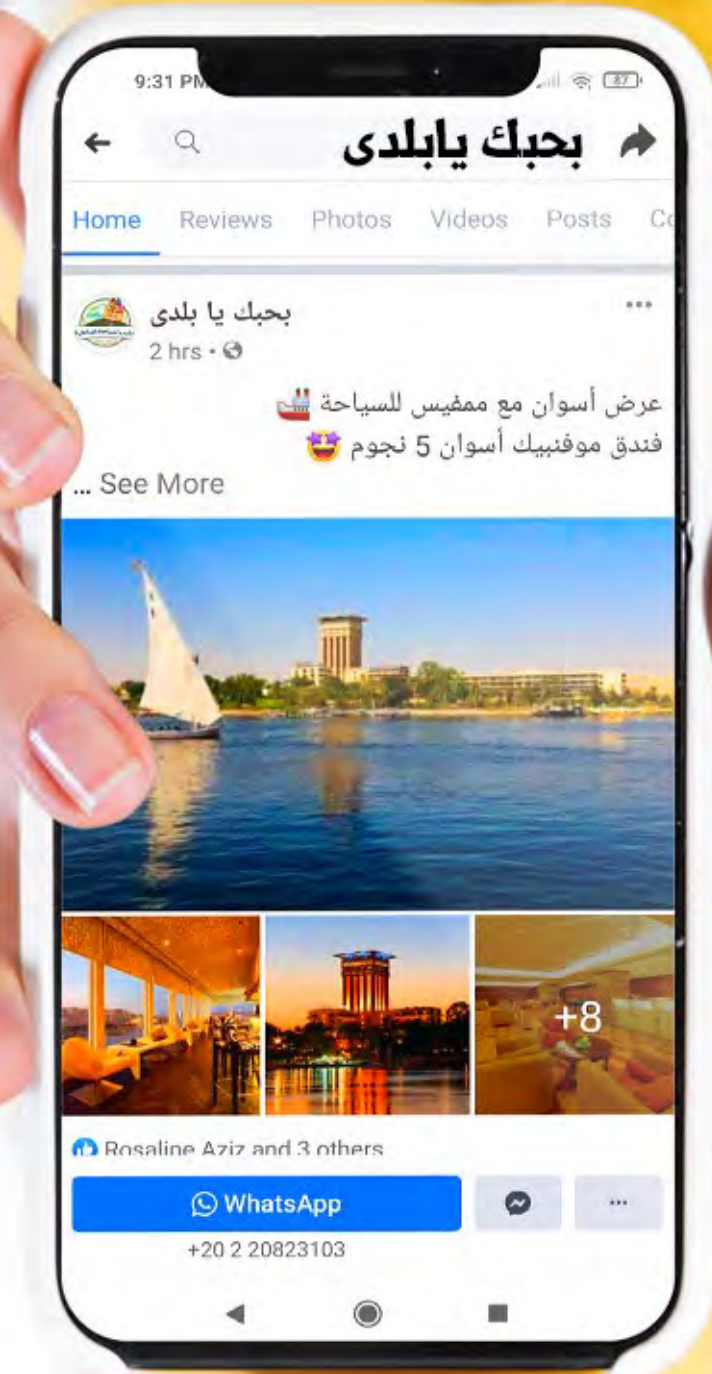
9:31 PM

87

بحبك يابلدى

Home Reviews Photos Videos Posts Co

بحبك يا بلدى
2 hrs ·

عرض أسوان مع ممفيس للسياحة 🚢
فندق موفنبيك أسوان 5 نجوم 🤩
... See More

+8

Rosaline Aziz and 3 others

WhatsApp

+20 2 20823103